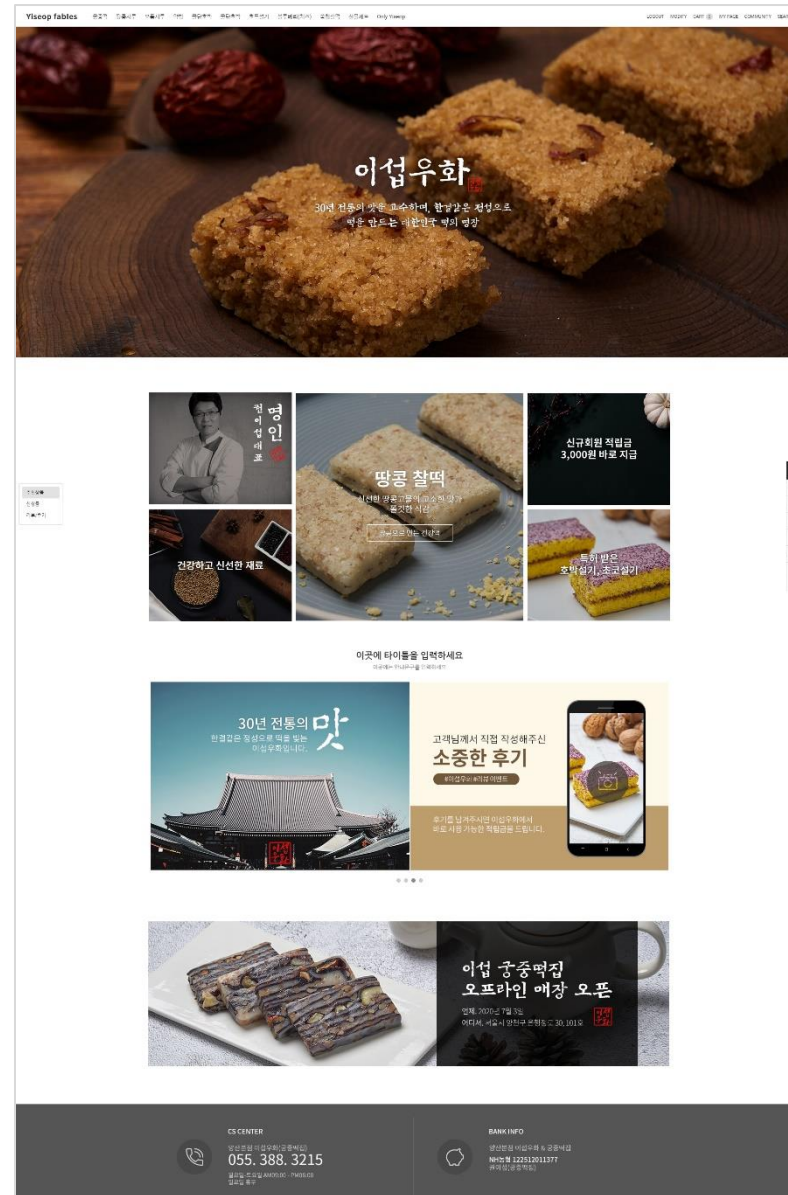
Yiseop fables

LOGOUT MODIFY CART MY PAGE COMMUNITY

이섭우화

30년 전통의 맛을 고수하며, 한결같은 정성으로 떡을 만드는 대한민국 떡의 명장

명인 천이섭대표

땅콩 찰떡

신선한 땅콩 고물이 고소하고 쫀득한 식감

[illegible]

신규회원 적립금 3,000원 바로 지급

건강하고 신선한 재료

특허 받은 호박설기, 초코설기

이곳에 타이틀을 입력하세요

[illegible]

30년 전통의 맛

한결같은 정성으로 떡을 빚는 이섭우화입니다.

고객님께서 직접 작성해주신

소중한 후기

#이섭우화 #리뷰 이벤트

후기를 남겨주시면 이섭우화에서 바로 사용 가능한 적립금을 드립니다.

이섭 궁중떡집 오프라인 매장 오픈

언제, 2020년 7월 3일
어디서, 서울시 양천구 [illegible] 30, 101호

CS CENTER
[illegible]
055. 388. 3215
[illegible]

BANK INFO
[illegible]
NH농협 122512011377
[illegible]